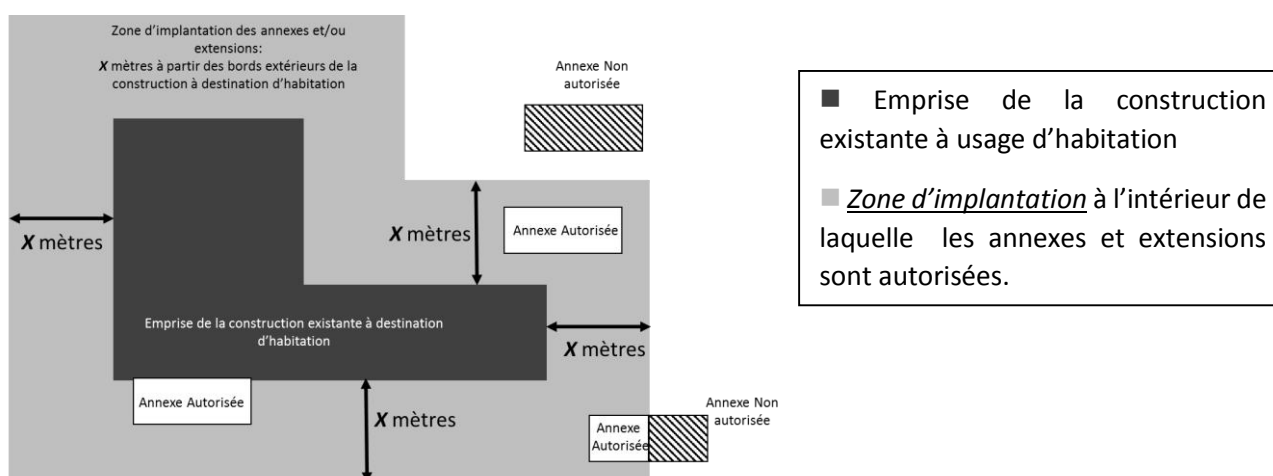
Zone d'implantation des annexes et/ou extensions:
*X* mètres à partir des bords extérieurs de la construction à destination d'habitation

Annexe Non autorisée

*X* mètres

*X* mètres

Annexe Autorisée

Emprise de la construction existante à destination d'habitation

*X* mètres

Annexe Autorisée

*X* mètres

Annexe Non autorisée

Annexe Autorisée

Emprise de la construction existante à usage d'habitation

*Zone d'implantation* à l'intérieur de laquelle les annexes et extensions sont autorisées.